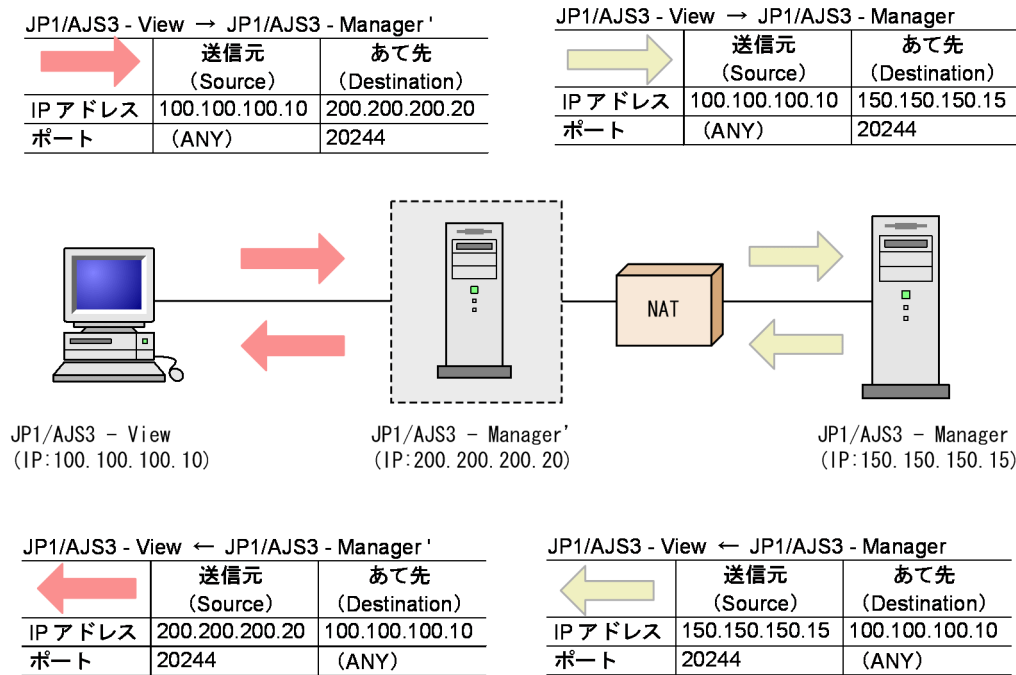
JP1/AJS3 - View → JP1/AJS3 - Manager'

| | 送信元 (Source) | あて先 (Destination) |
|---|---|---|
| IPアドレス | 100.100.100.10 | 200.200.200.20 |
| ポート | (ANY) | 20244 |

JP1/AJS3 - View → JP1/AJS3 - Manager

| | 送信元 (Source) | あて先 (Destination) |
|---|---|---|
| IPアドレス | 100.100.100.10 | 150.150.150.15 |
| ポート | (ANY) | 20244 |

NAT

JP1/AJS3 - View
(IP:100.100.100.10)

JP1/AJS3 - Manager'
(IP:200.200.200.20)

JP1/AJS3 - Manager
(IP:150.150.150.15)

JP1/AJS3 - View ← JP1/AJS3 - Manager'

| | 送信元 (Source) | あて先 (Destination) |
|---|---|---|
| IPアドレス | 200.200.200.20 | 100.100.100.10 |
| ポート | 20244 | (ANY) |

JP1/AJS3 - View ← JP1/AJS3 - Manager

| | 送信元 (Source) | あて先 (Destination) |
|---|---|---|
| IPアドレス | 150.150.150.15 | 100.100.100.10 |
| ポート | 20244 | (ANY) |